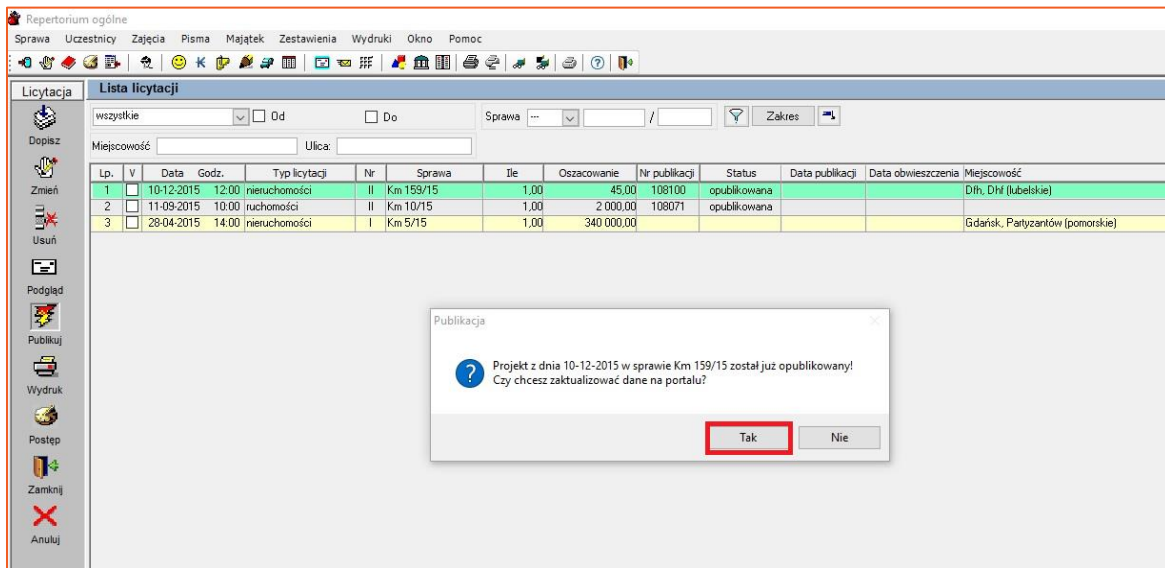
Repertorium ogólne

Sprawa Uczestnicy Zajęcia Pisma Majątek Zestawienia Wydruki Okno Pomoc

Licytacja

Lista licytacji

wszystkie Od Do Sprawa --- / Zakres

Miejscowość Ulica:

Dopisz

Zmień

Usuń

Podgląd

Publikuj

Wydruk

Postęp

Zamknij

Anuluj

| Lp. | V | Data | Godz. | Typ licytacji | Nr | Sprawa | Ile | Oszacowanie | Nr publikacji | Status | Data publikacji | Data obwieszczenia | Miejscowość |
|---|---|---|---|---|---|---|---|---|---|---|---|---|---|
| 1 | | 10-12-2015 | 12:00 | nieruchomości | II | Km 159/15 | 1,00 | 45,00 | 108100 | opublikowana | | | Dfh, Dhf (lubelskie) |
| 2 | | 11-09-2015 | 10:00 | ruchomości | II | Km 10/15 | 1,00 | 2 000,00 | 108071 | opublikowana | | | |
| 3 | | 28-04-2015 | 14:00 | nieruchomości | I | Km 5/15 | 1,00 | 340 000,00 | | | | | Gdańsk, Partyzantów (pomorskie) |

Publikacja

Projekt z dnia 10-12-2015 w sprawie Km 159/15 został już opublikowany!
Czy chcesz zaktualizować dane na portalu?

Tak Nie